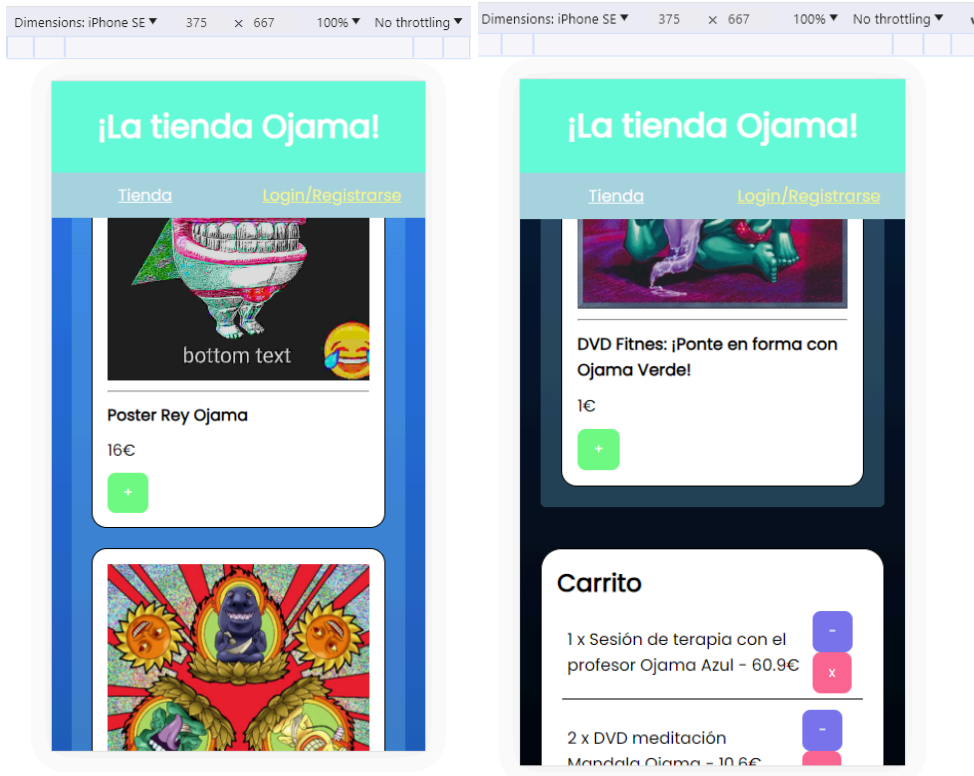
Dimensions: iPhone SE ▾ 375 × 667 100% ▾ No throttling ▾

¡La tienda Ojama!

Tienda Login/Registrarse

bottom text

Poster Rey Ojama

16€

+

Dimensions: iPhone SE ▾ 375 × 667 100% ▾ No throttling ▾

¡La tienda Ojama!

Tienda Login/Registrarse

DVD Fitnes: ¡Ponte en forma con Ojama Verde!

1€

+

Carrito

1 x Sesión de terapia con el profesor Ojama Azul - 60.9€

-

x

2 x DVD meditación Mandala Ojama - 10.6€

-